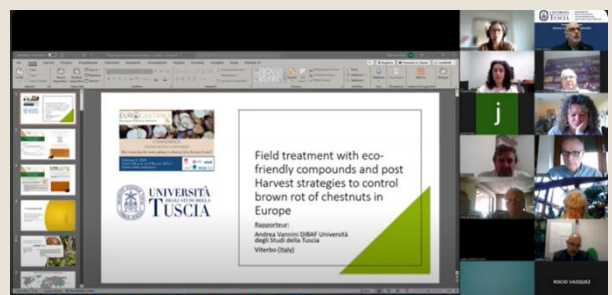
EUROCASTANEA

UNIVERSITÀ DEGLI STUDI DELLA TUSCIA

Field treatment with eco-friendly compounds and post Harvest strategies to control brown rot of chestnuts in Europe

Rapporteur:
Andrea Vannini DIBAF Università degli Studi della Tuscia
Viterbo (Italy)

j

ROCIO VAZQUEZ